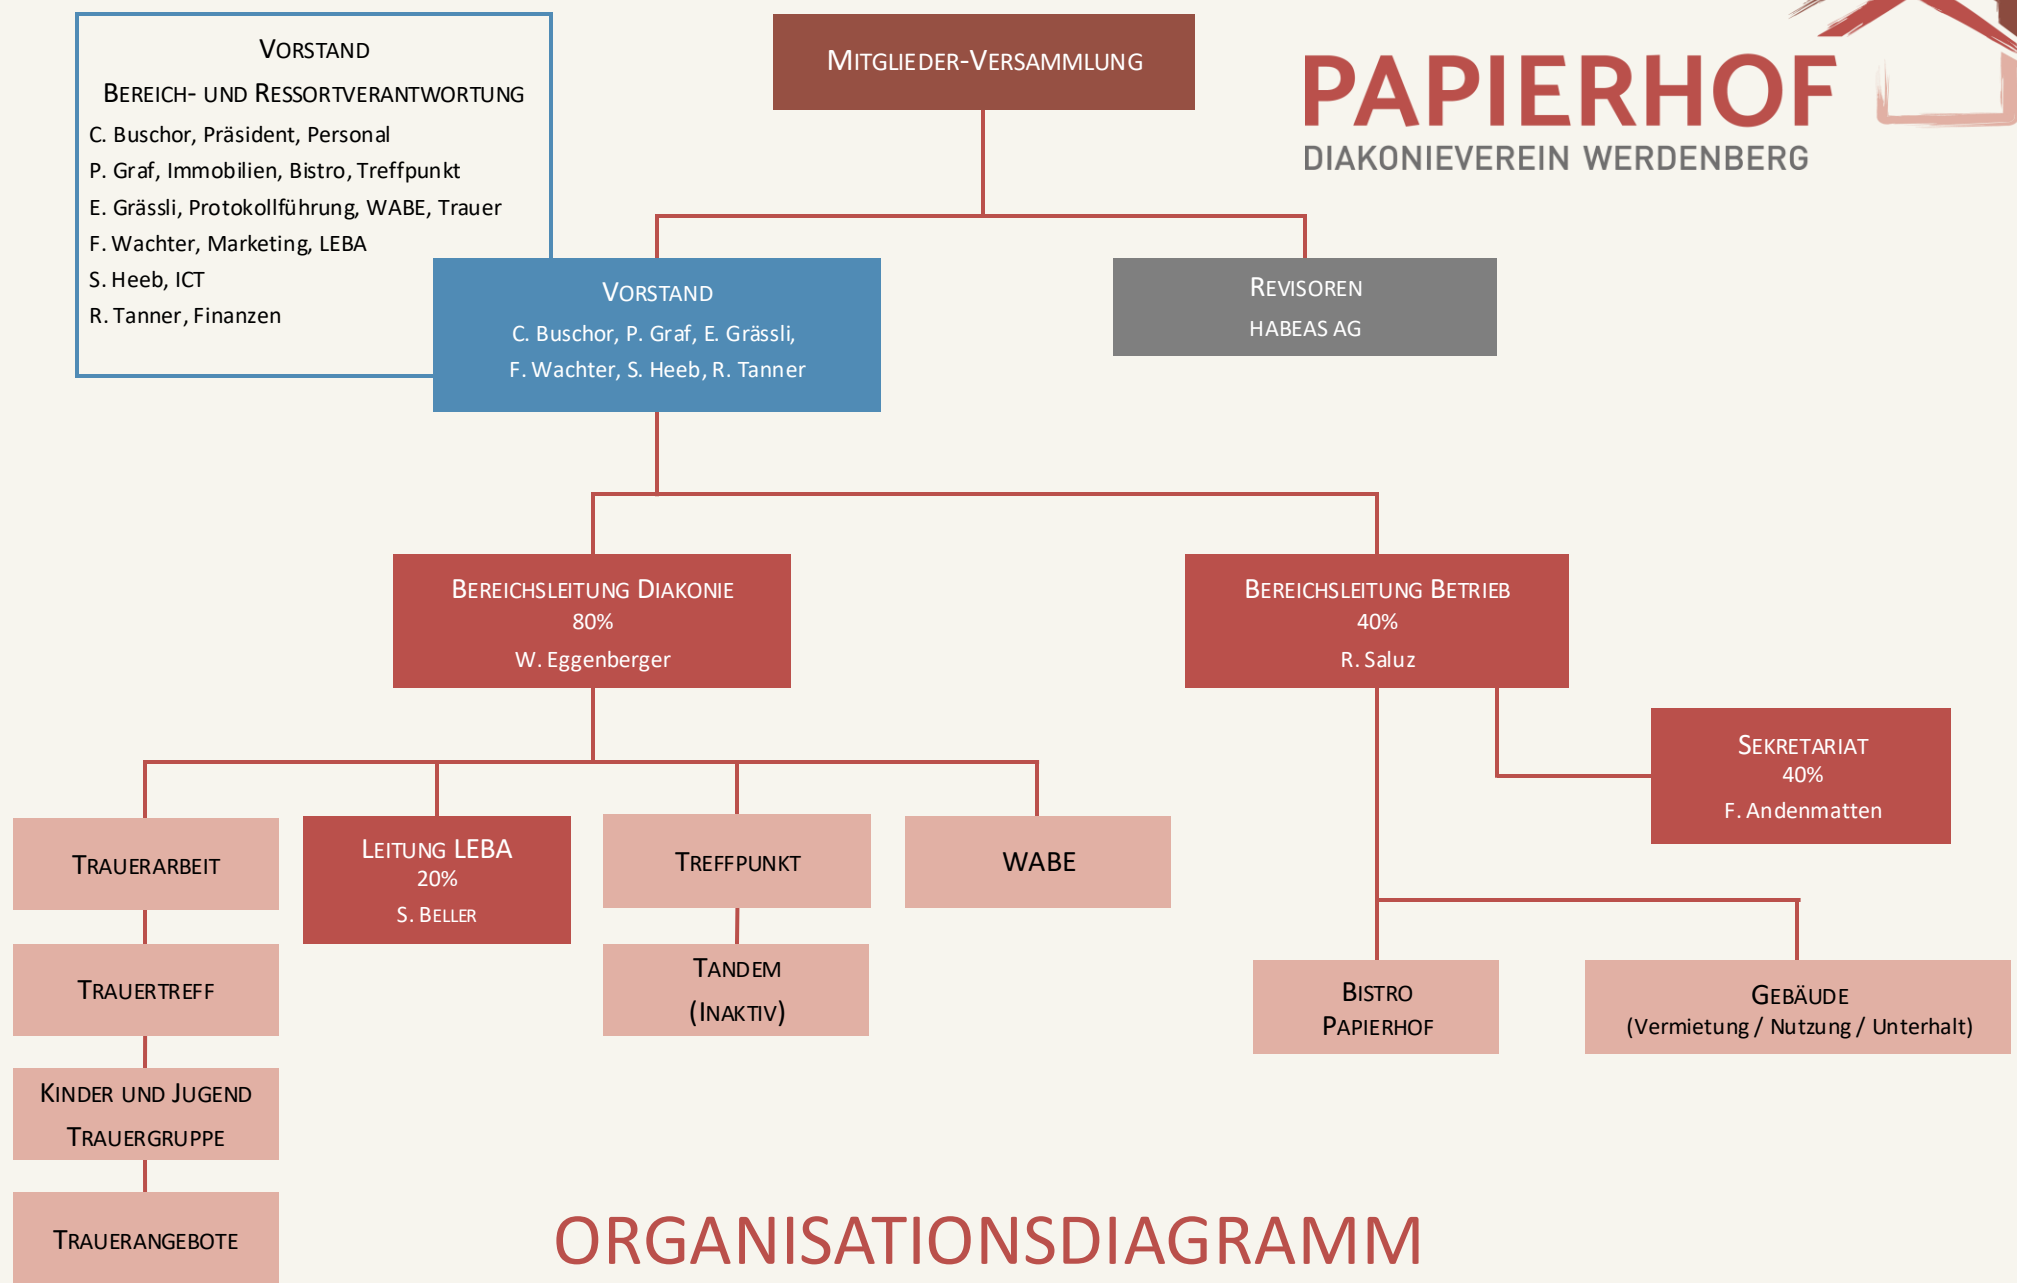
VORSTAND
BEREICH- UND RESSORTVERANTWORTUNG
C. Buschor, Präsident, Personal
P. Graf, Immobilien, Bistro, Treffpunkt
E. Grässli, Protokollführung, WABE, Trauer
F. Wachter, Marketing, LEBA
S. Heeb, ICT
R. Tanner, Finanzen

MITGLIEDER-VERSAMMLUNG

PAPIERHOF
DIAKONIEVEREIN WERDENBERG

VORSTAND
C. Buschor, P. Graf, E. Grässli,
F. Wachter, S. Heeb, R. Tanner

REVISOREN
HABEAS AG

BEREICHSLEITUNG DIAKONIE
80%
W. Eggenberger

BEREICHSLEITUNG BETRIEB
40%
R. Saluz

SEKRETARIAT
40%
F. Andenmatten

TRAUERARBEIT

LEITUNG LEBA
20%
S. BELLER

TREFFPUNKT

WABE

TRAUERTREFF

TANDEM
(INAKTIV)

BISTRO
PAPIERHOF

GEBÄUDE
(Vermietung / Nutzung / Unterhalt)

KINDER UND JUGEND
TRAUERGRUPPE

TRAUERANGEBOTE

ORGANISATIONSDIAGRAMM